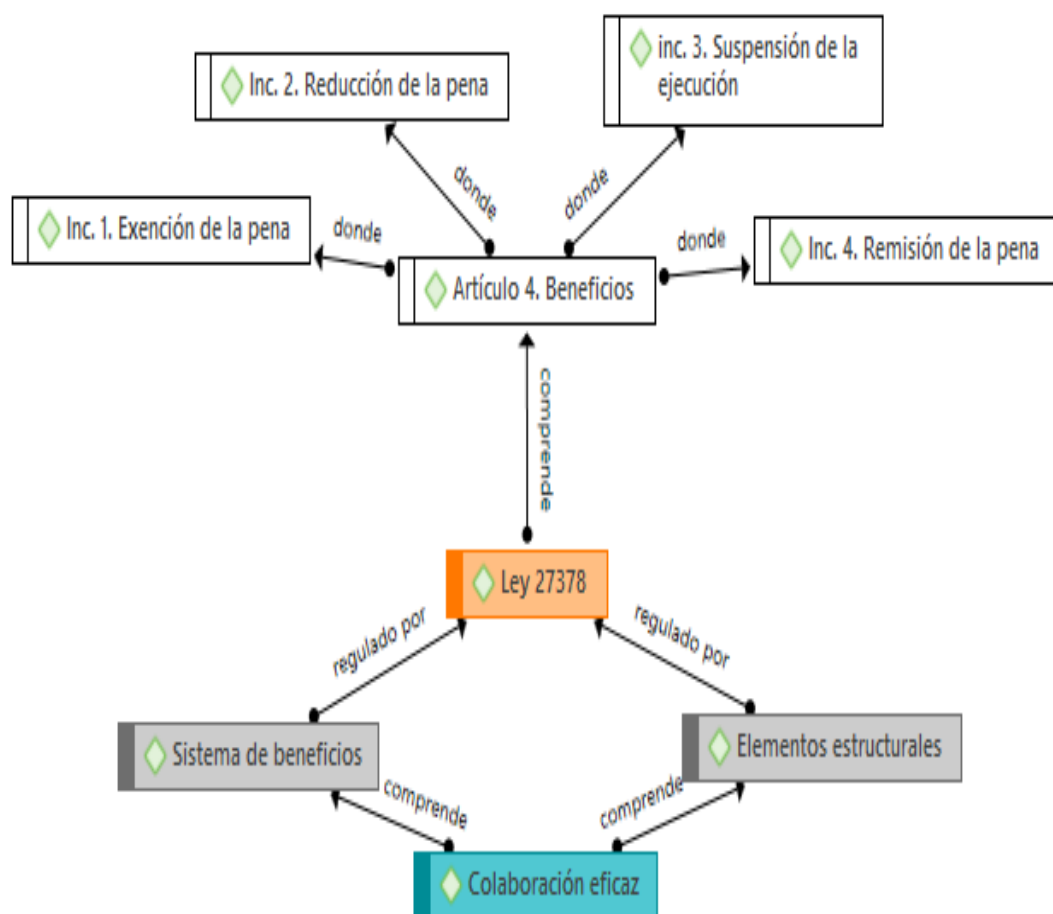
Inc. 2. Reducción de la pena

inc. 3. Suspensión de la ejecución

donde

donde

Inc. 1. Exención de la pena

donde

donde

Inc. 4. Remisión de la pena

Artículo 4. Beneficios

comprende

Ley 27378

regulado por

regulado por

Sistema de beneficios

Elementos estructurales

comprende

comprende

Colaboración eficaz